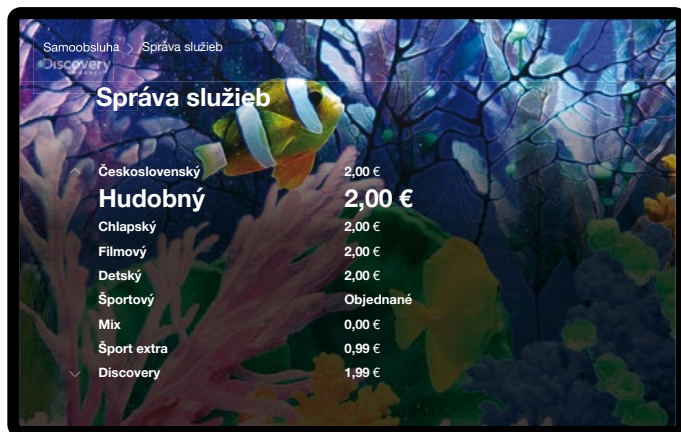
Samoobsluha > Správa služieb

Discovery

Správa služieb

| | |
|---|---|
| Československý | 2,00 € |
| Hudobný | 2,00 € |
| Chlapský | 2,00 € |
| Filmový | 2,00 € |
| Detský | 2,00 € |
| Športový | Objednané |
| Mix | 0,00 € |
| Šport extra | 0,99 € |
| Discovery | 1,99 € |